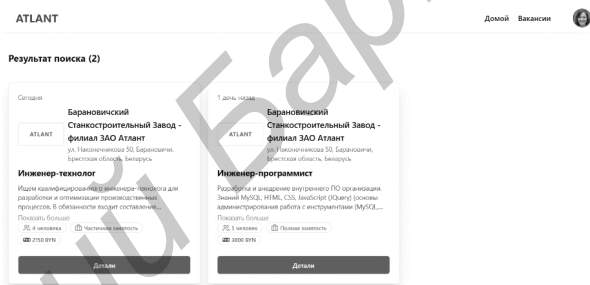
ATLANT

Домой Вакансии

Результат поиска (2)

Сегодня

ATLANT

Барановичский Станкостроительный Завод - филиал ЗАО Атлант

ул. Наконечникова 50, Барановичи, Брестская область, Беларусь

Инженер-технолог

Ищем квалифицированного инженера-технолога для разработки и оптимизации производственных процессов. В обязанности входит составление...

Показать больше

4 человека

Частичная занятость

2150 BYN

Детали

1 день назад

ATLANT

Барановичский Станкостроительный Завод - филиал ЗАО Атлант

ул. Наконечникова 50, Барановичи, Брестская область, Беларусь

Инженер-программист

Разработка и внедрение внутреннего ПО организации. Знание MySQL, HTML, CSS, JavaScript (JQuery) (основы администрирования работа с инструментами (MySQL,...

Показать больше

1 человек

Полная занятость

3000 BYN

Детали

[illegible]